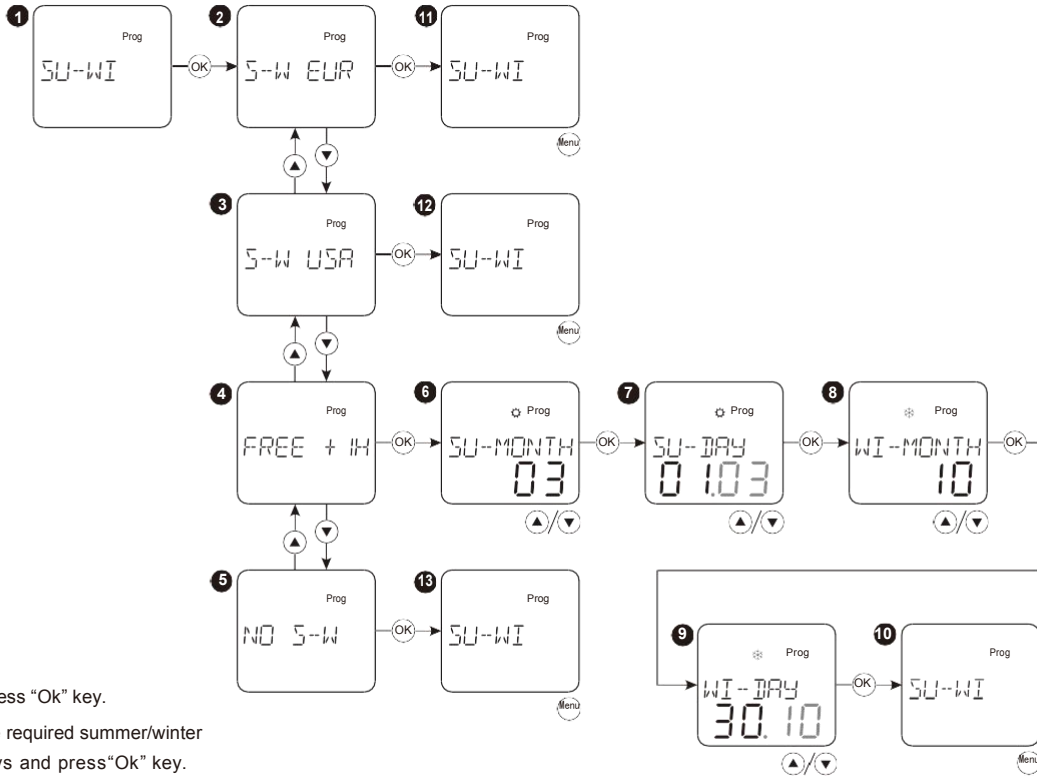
1
Prog
SU--WI
OK
2
Prog
S--W EUR
OK
11
Prog
SU--WI
Menu

3
Prog
S--W USA
OK
12
Prog
SU--WI
Menu

4
Prog
FREE + 1H
OK
6
Prog
SU--MONTH
03
OK
7
Prog
SU--DAY
01.03
OK
8
Prog
WI--MONTH
10
OK

5
Prog
NO S--W
OK
13
Prog
SU--WI
Menu

9
Prog
WI--DAY
30.10
OK
10
Prog
SU--WI
Menu

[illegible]ess "Ok" key.
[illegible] required summer/winter
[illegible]ys and press"Ok" key.